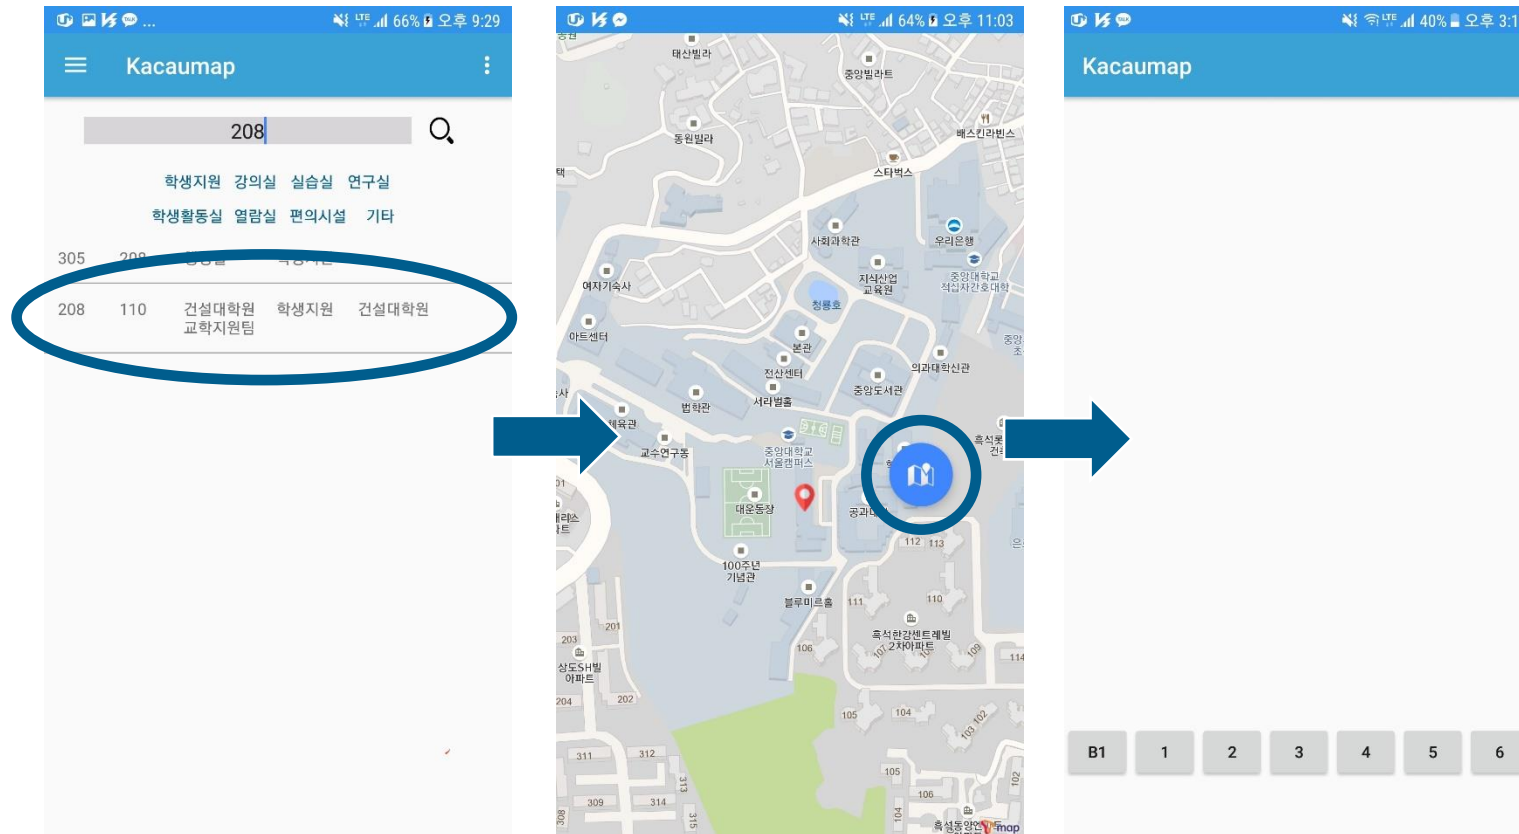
66% 오후 9:29

Kacaumap

208

학생지원 강의실 실습실 연구실
학생활동실 열람실 편의시설 기타

305 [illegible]

208 110 건설대학원 교학지원팀 학생지원 건설대학원

64% 오후 11:03

태산빌라
중앙빌라트
동원빌라
배스킨라빈스
스타벅스
사회과학관
우리은행
여자기숙사
자식산업교육원
중앙대학교 적십자간호대학
청룡호
아트센터
본관
전산센터
의과대학신관
서라벌홀
중앙도서관
법학관
체육관
교수연구동
중앙대학교 서울캠퍼스
흑석로
대운동장
공과대
100주년 기념관
블루미르홀
흑석한강센트레빌 2차아파트
상도SH빌 아파트
흑석동
112 113 111 110 106 107 109 114 105 104 103 102 201 203 204 202 311 312 313 309 314 315 308

40% 오후 3:1

Kacaumap

B1 1 2 3 4 5 6